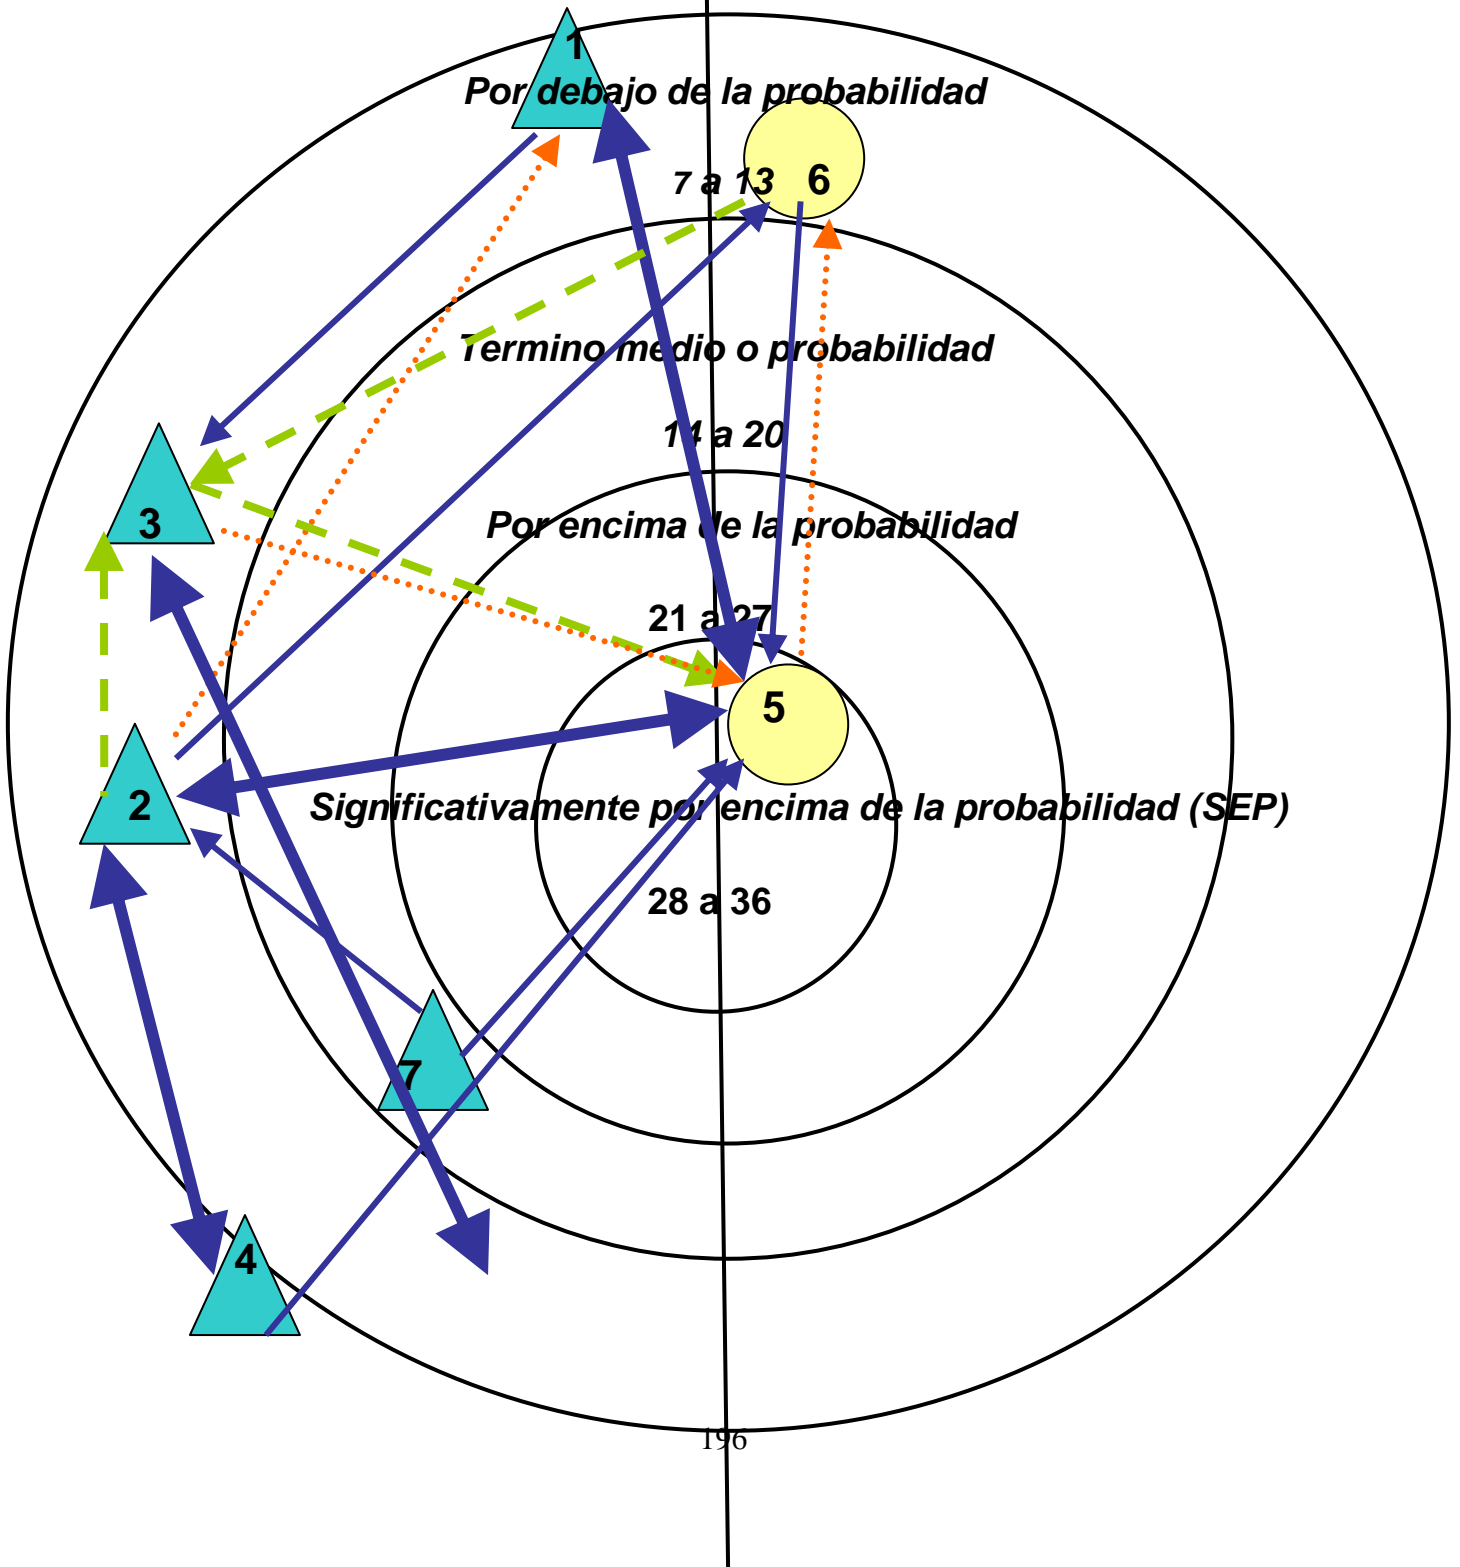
1

Por debajo de la probabilidad

7 a 13

6

Termino medio o probabilidad

14 a 20

3

Por encima de la probabilidad

21 a 27

5

2

Significativamente por encima de la probabilidad (SEP)

28 a 36

7

4

196